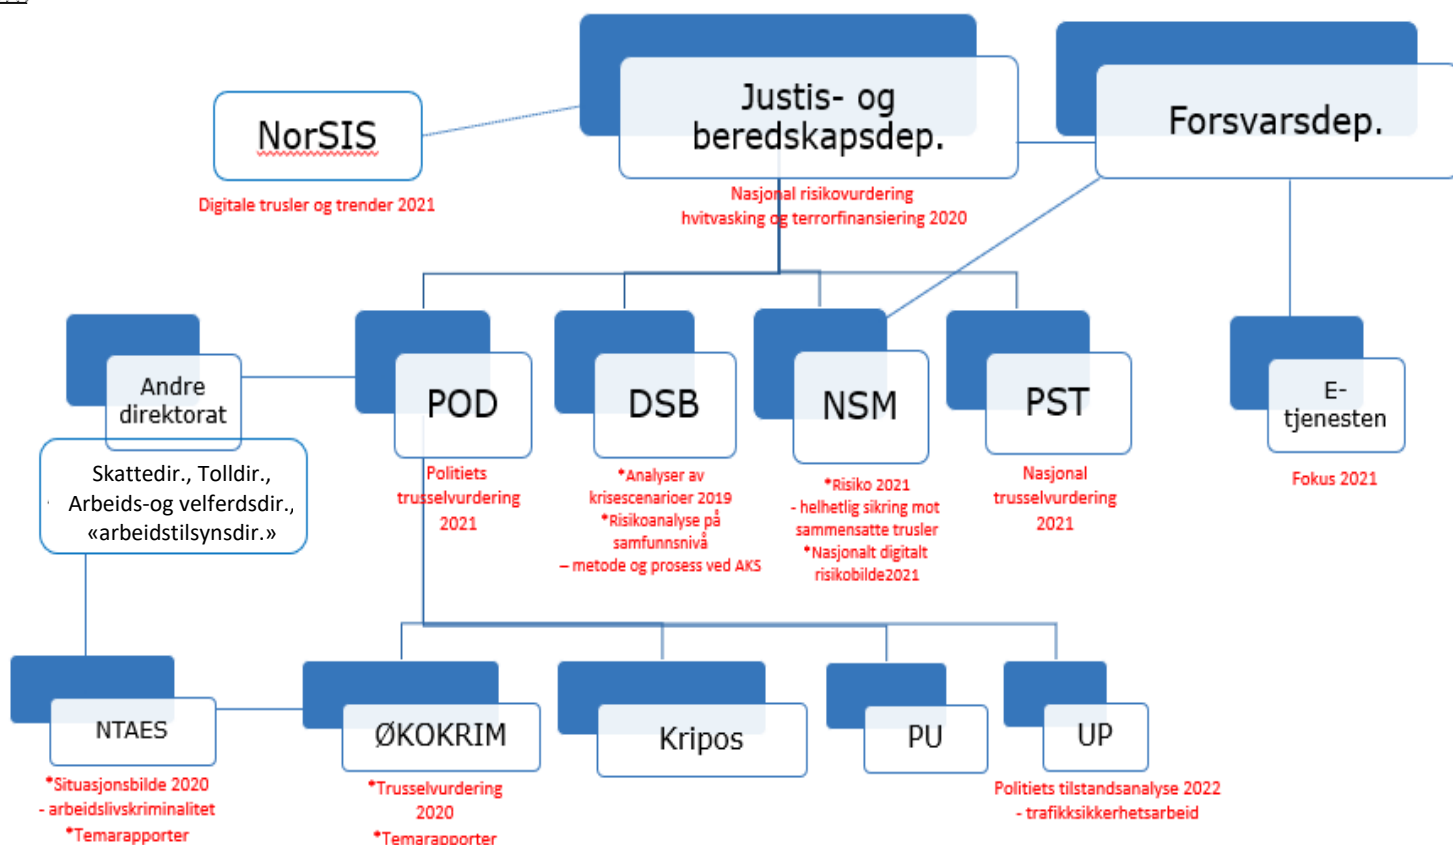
Justis- og beredskapsdep.

Forsvarsdep.

NorSIS

Digitale trusler og trender 2021

Nasjonal risikovurdering hvitvasking og terrorfinansiering 2020

Andre direktorat

Skattedir., Tolldir., Arbeids-og velferdsdir., «arbeidstilsynsdir.»

POD

Politiets trusselvurdering 2021

DSB

*Analyser av krisescenarioer 2019
*Risikoanalyse på samfunnsnivå
– metode og prosess ved AKS

NSM

*Risiko 2021
- helhetlig sikring mot sammensatte trusler
*Nasjonalt digitalt risikobilde2021

PST

Nasjonal trusselvurdering 2021

E-tjenesten

Fokus 2021

NTAES

*Situasjonsbilde 2020
- arbeidslivskriminalitet
*Temarapporter

ØKOKRIM

*Trusselvurdering 2020
*Temarapporter

Kripos

PU

UP

Politiets tilstandsanalyse 2022
- trafikksikkerhetsarbeid